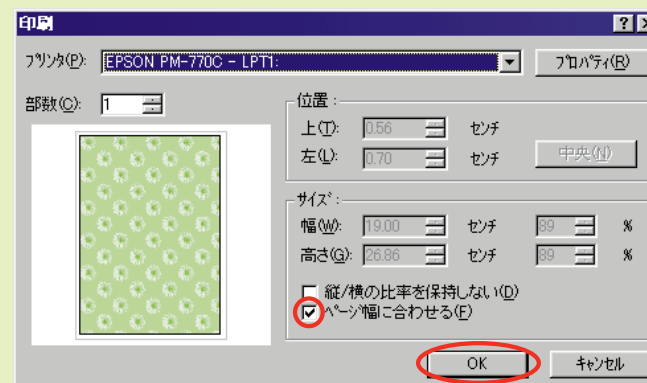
印刷

?

ﾌﾟﾘﾝﾀ(P): EPSON PM-770C - LPT1:

ﾌﾟﾛﾊﾟﾃｨ(R)

部数(C): 1

位置：

上(T): 0.56 ｾﾝﾁ

左(L): 0.70 ｾﾝﾁ

中央(U)

ｻｲｽﾞ：

幅(W): 19.00 ｾﾝﾁ 89 %

高さ(G): 26.86 ｾﾝﾁ 89 %

縦/横の比率を保持しない(D)

ﾍﾟｰｼﾞ幅に合わせる(F)

OK

ｷｬﾝｾﾙ